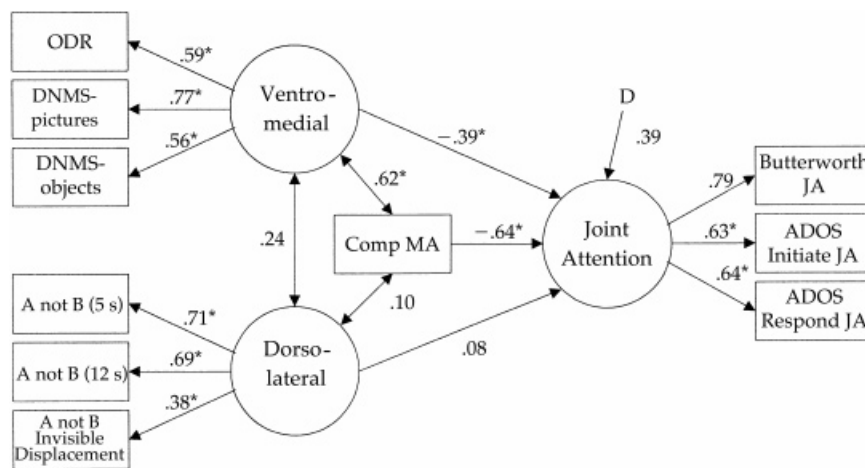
ODR

.59*

DNMS-pictures

.77*

Ventro-medial

DNMS-objects

.56*

D

.39

−.39*

.62*

.24

Comp MA

−.64*

Joint Attention

.79

Butterworth JA

.63*

ADOS Initiate JA

.64*

ADOS Respond JA

.10

A not B (5 s)

.71*

A not B (12 s)

.69*

Dorso-lateral

.08

.38*

A not B Invisible Displacement